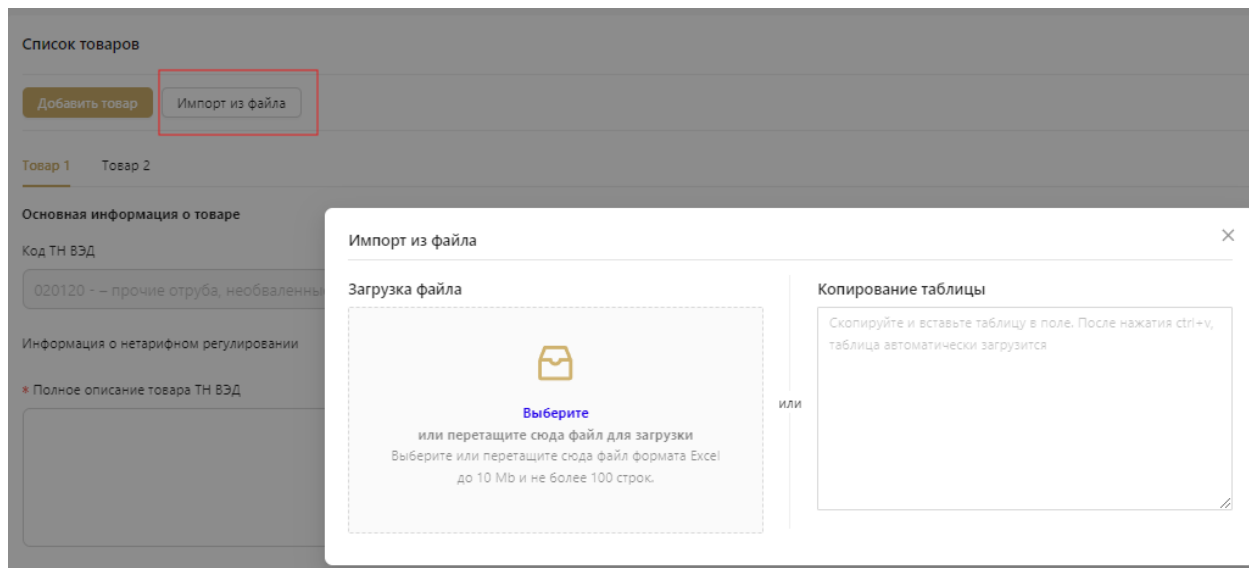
Список товаров

Добавить товар Импорт из файла

Товар 1 Товар 2

Основная информация о товаре

Код ТН ВЭД

020120 - – прочие отруба, необваленны

Информация о нетарифном регулировании

* Полное описание товара ТН ВЭД

Импорт из файла

×

Загрузка файла

Выберите
или перетащите сюда файл для загрузки
Выберите или перетащите сюда файл формата Excel до 10 Mb и не более 100 строк.

или

Копирование таблицы

Скопируйте и вставьте таблицу в поле. После нажатия ctrl+v, таблица автоматически загрузится